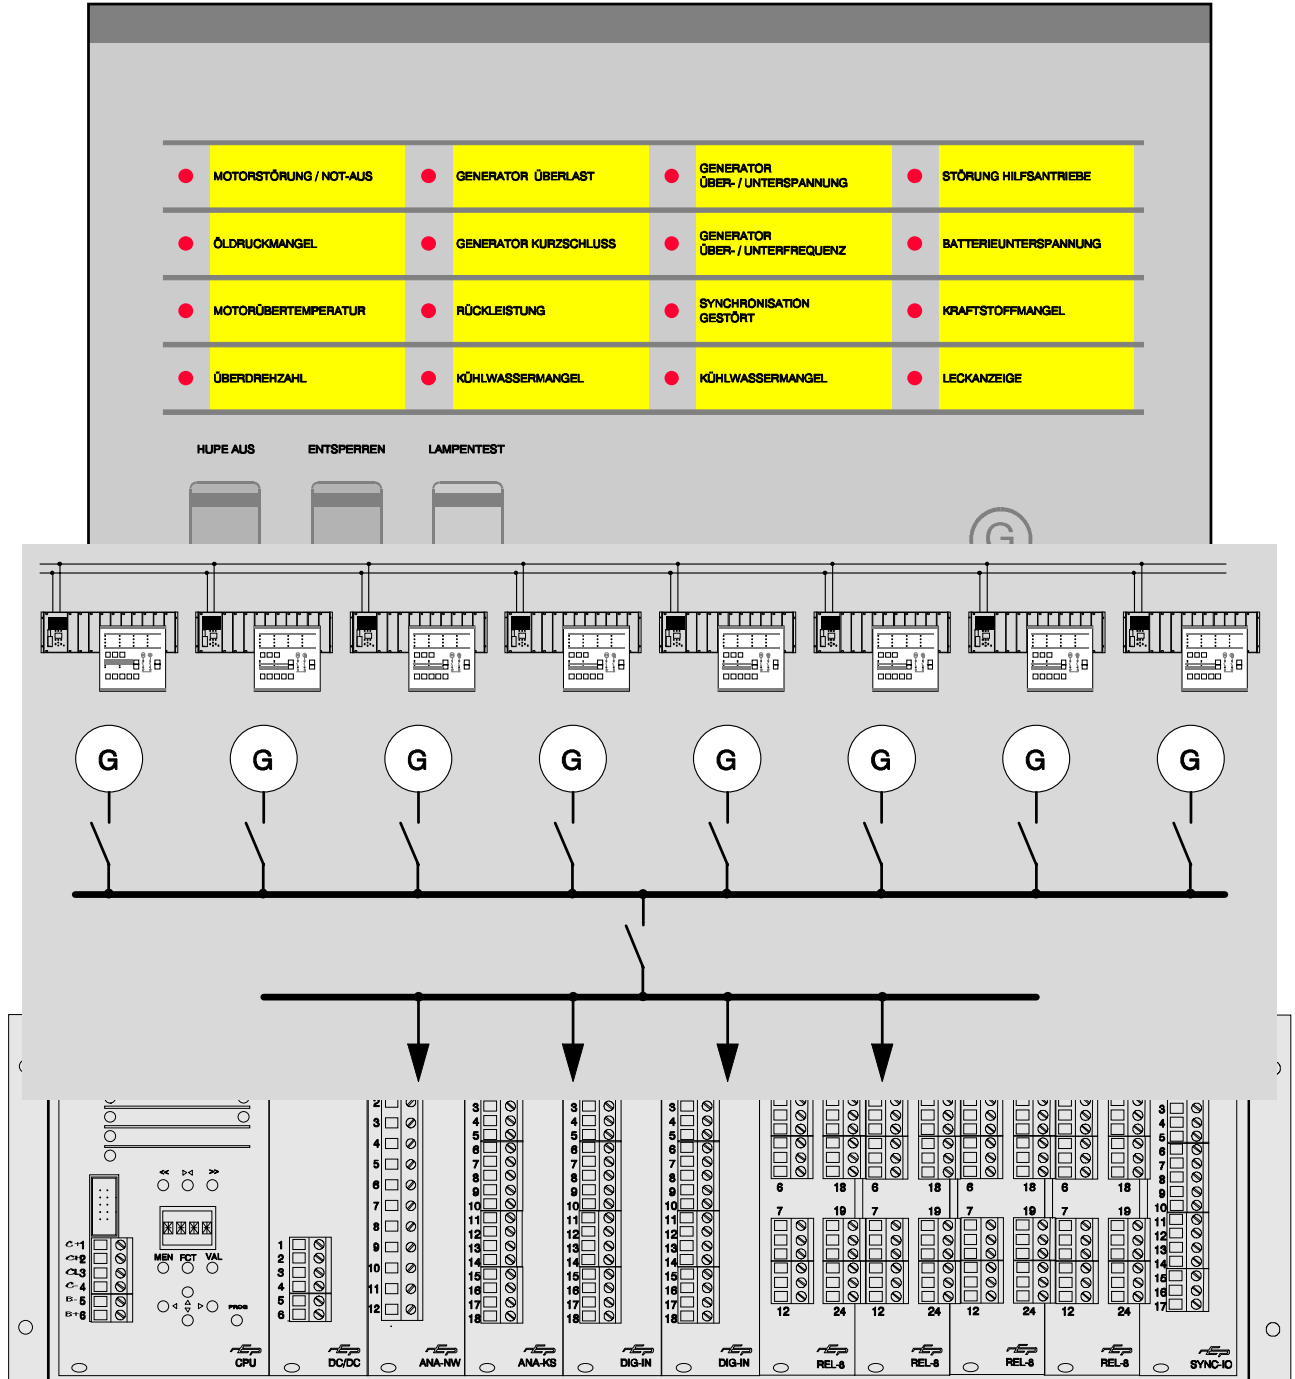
MOTORSTÖRUNG / NOT-AUS

GENERATOR ÜBERLAST

GENERATOR ÜBER- / UNTERSPANNUNG

STÖRUNG HILFSANTRIEBE

ÖLDRUCKMANGEL

GENERATOR KURZSCHLUSS

GENERATOR ÜBER- / UNTERFREQUENZ

BATTERIEUNTERSPANNUNG

MOTORÜBERTEMPERATUR

RÜCKLEISTUNG

SYNCHRONISATION GESTÖRT

KRAFTSTOFFMANGEL

ÜBERDREHZAHL

KÜHLWASSERMANGEL

KÜHLWASSERMANGEL

LECKANZEIGE

HUPE AUS

ENTSPERREN

LAMPENTEST

G

G

G

G

G

G

G

G

G

MEN FCT VAL

PROG

CPU

1 2 3 4 5 6

DC/DC

2 3 4 5 6 7 8 9 10 11 12

ANA-NW

3 4 5 6 7 8 9 10 11 12 13 14 15 16 17 18

ANA-KS

3 4 5 6 7 8 9 10 11 12 13 14 15 16 17 18

DIG-IN

3 4 5 6 7 8 9 10 11 12 13 14 15 16 17 18

DIG-IN

6 18 7 19 12 24

REL-8

6 18 7 19 12 24

REL-8

6 18 7 19 12 24

REL-8

6 18 7 19 12 24

REL-8

3 4 5 6 7 8 9 10 11 12 13 14 15 16 17

SYNC-IO